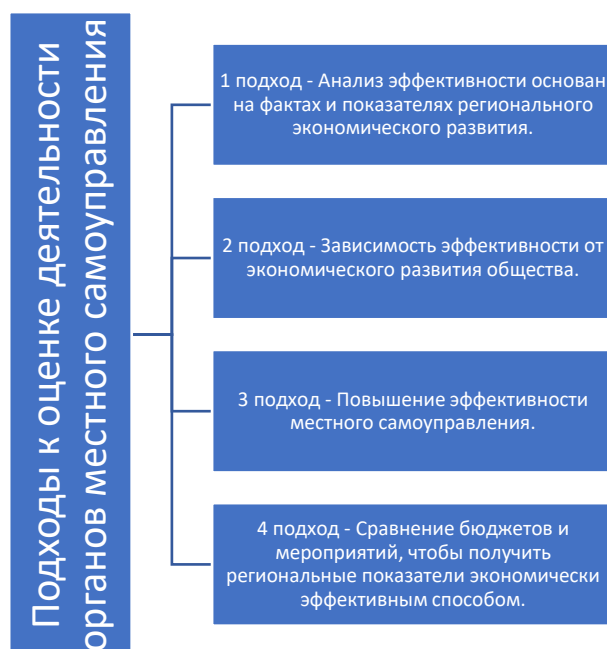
Подходы к оценке деятельности органов местного самоуправления

1 подход - Анализ эффективности основан на фактах и показателях регионального экономического развития.

2 подход - Зависимость эффективности от экономического развития общества.

3 подход - Повышение эффективности местного самоуправления.

4 подход - Сравнение бюджетов и мероприятий, чтобы получить региональные показатели экономически эффективным способом.